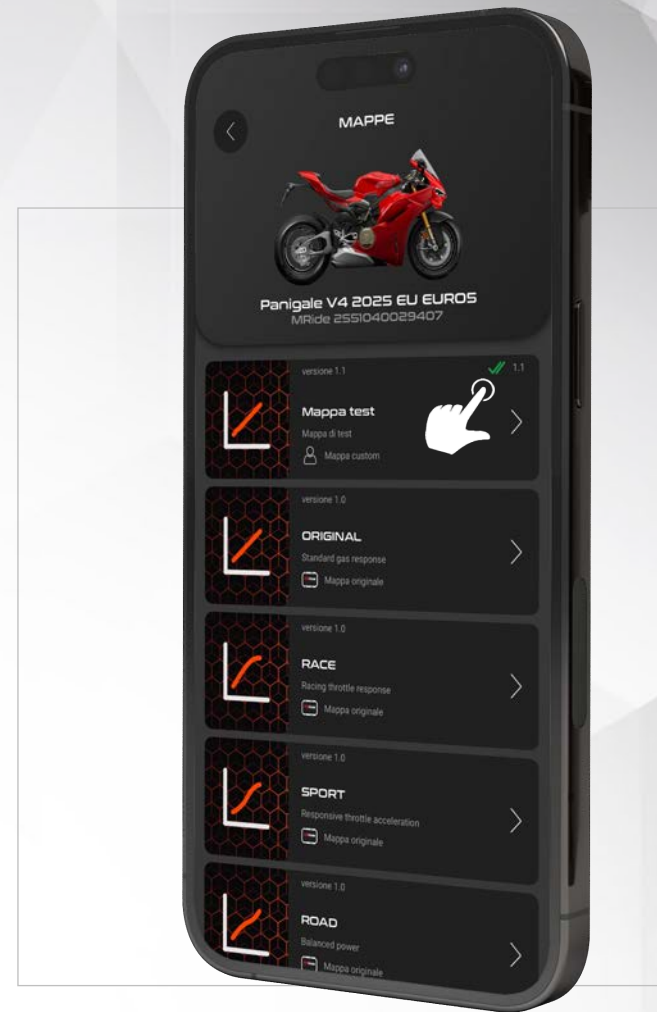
MAPPE

Panigale V4 2025 EU EURO5
MRide 2551040029407

versione 1.1
1.1
Mappa test
Mappa di test
Mappa custom

versione 1.0
ORIGINAL
Standard gas response
Mappa originale

versione 1.0
RACE
Racing throttle response
Mappa originale

versione 1.0
SPORT
Responsive throttle acceleration
Mappa originale

versione 1.0
ROAD
Balanced power
Mappa originale